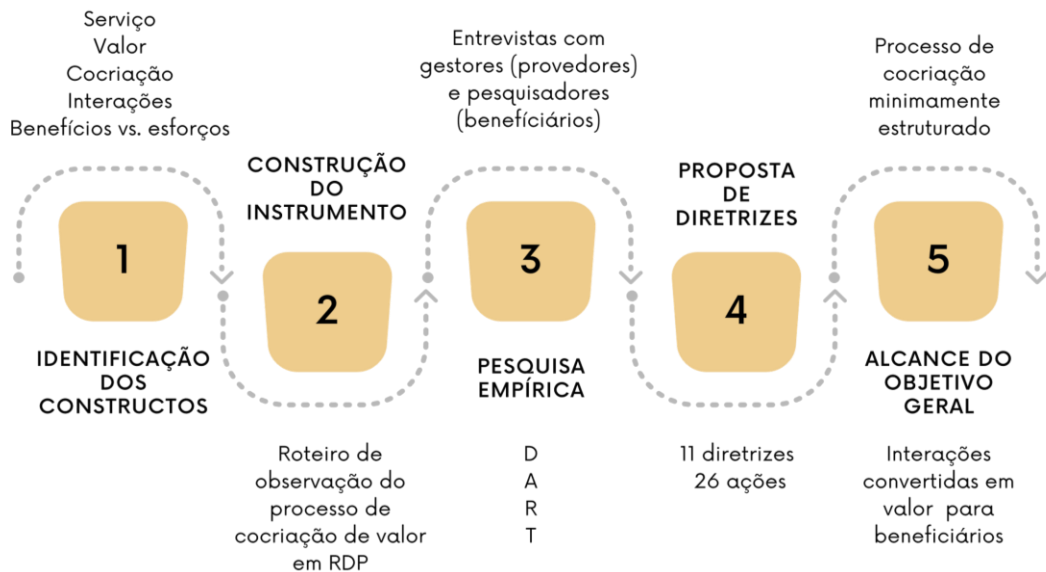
Serviço
Valor
Cocriação
Interações
Benefícios vs. esforços

1

IDENTIFICAÇÃO DOS CONSTRUCTOS

CONSTRUÇÃO DO INSTRUMENTO

2

Roteiro de observação do processo de cocriação de valor em RDP

Entrevistas com gestores (provedores) e pesquisadores (benefíciários)

3

PESQUISA EMPÍRICA

D
A
R
T

PROPOSTA DE DIRETRIZES

4

11 diretrizes
26 ações

Processo de cocriação minimamente estruturado

5

ALCANCE DO OBJETIVO GERAL

Interações convertidas em valor para beneficiários